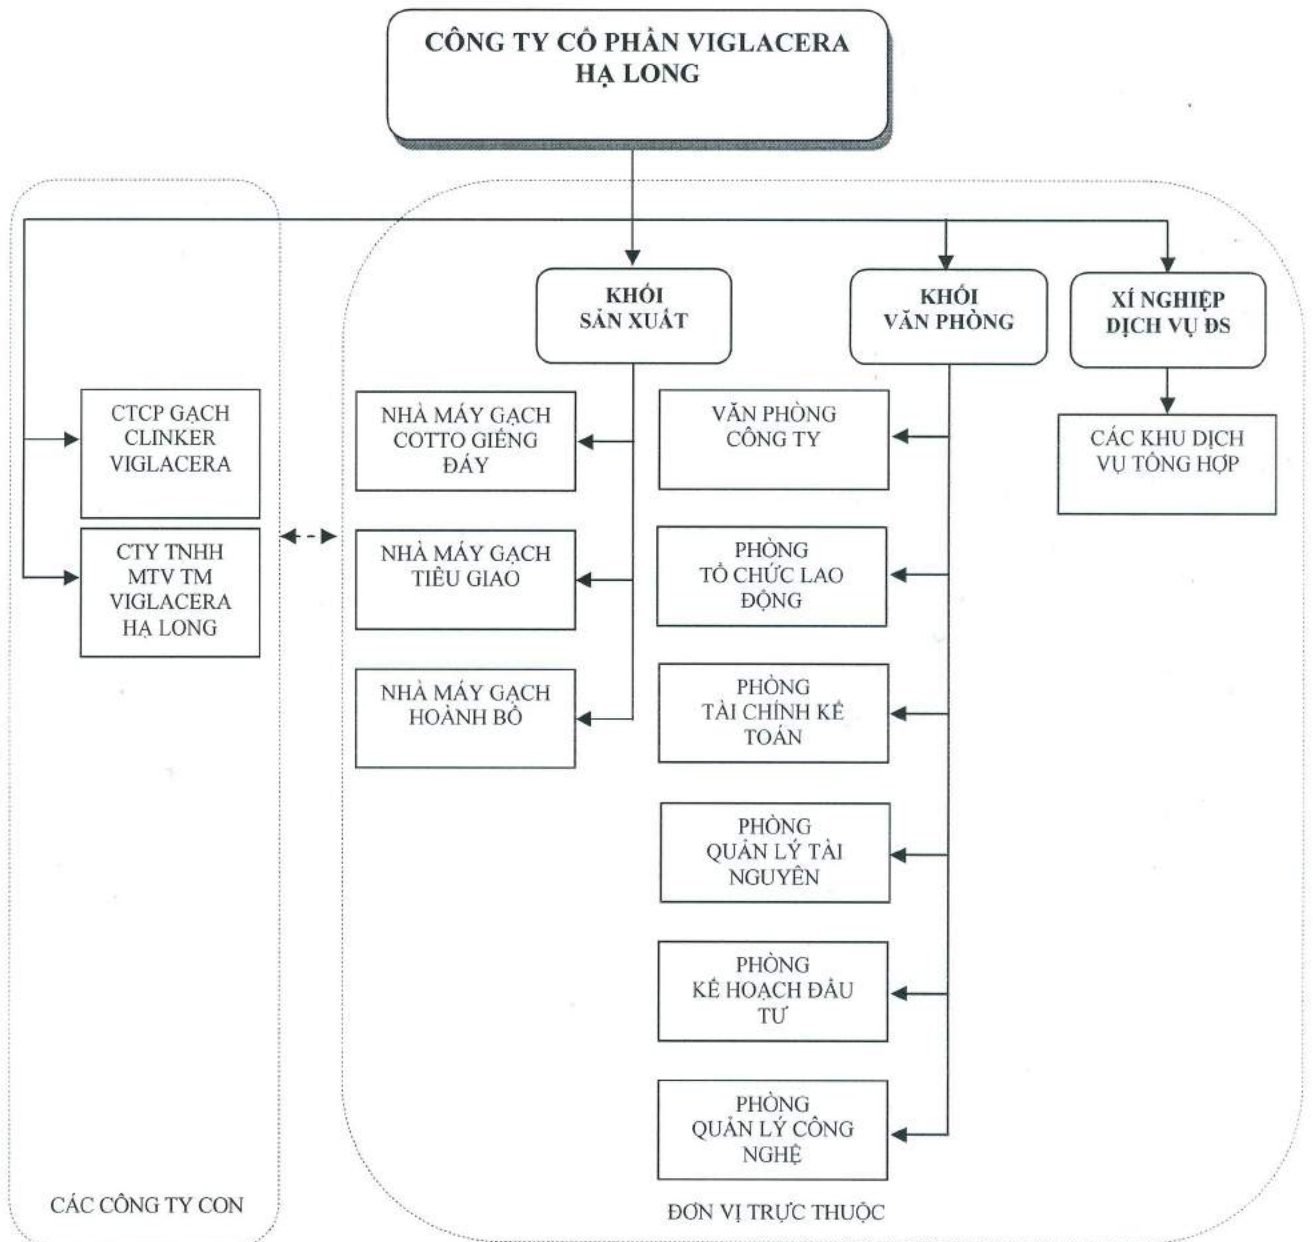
CÔNG TY CỔ PHẦN VIGLACERA HẠ LONG

KHỐI SẢN XUẤT

KHỐI VĂN PHÒNG

XÍ NGHIỆP DỊCH VỤ ĐS

CTCP GẠCH CLINKER VIGLACERA

CTY TNHH MTV TM VIGLACERA HẠ LONG

NHÀ MÁY GẠCH COTTO GIẾNG ĐÁY

NHÀ MÁY GẠCH TIÊU GIAO

NHÀ MÁY GẠCH HOÀNH BỒ

VĂN PHÒNG CÔNG TY

PHÒNG TỔ CHỨC LAO ĐỘNG

PHÒNG TÀI CHÍNH KẾ TOÁN

PHÒNG QUẢN LÝ TÀI NGUYÊN

PHÒNG KẾ HOẠCH ĐẦU TƯ

PHÒNG QUẢN LÝ CÔNG NGHỆ

CÁC KHU DỊCH VỤ TỔNG HỢP

CÁC CÔNG TY CON

ĐƠN VỊ TRỰC THUỘC